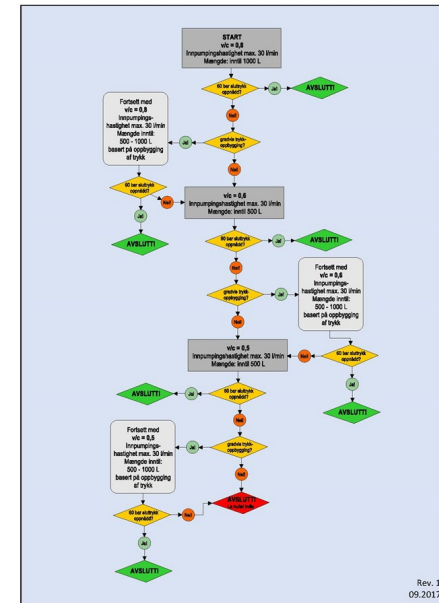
START
v/c = 0,8
Innpumpingshastighet max. 30 l/min
Mængde: inntil 1000 L

60 bar sluttrykk oppnådd?

Ja!

AVSLUTT!

Nei!

Fortsett med v/c = 0,8 Innpumpings-hastighet max. 30 l/min Mængde inntil 500 - 1000 L basert på oppbygging af trykk

Ja!

gradvis trykk-oppbygging?

Nei!

60 bar sluttrykk oppnådd?

Nei!

v/c = 0,6
Innpumpingshastighet max. 30 l/min
Mængde: inntil 500 L

Ja!

AVSLUTT!

60 bar sluttrykk oppnådd?

Ja!

AVSLUTT!

Nei!

Fortsett med v/c = 0,6 Innpumpings-hastighet max. 30 l/min Mængde inntil 500 - 1000 L basert på oppbygging af trykk

gradvis trykk-oppbygging?

Ja!

Nei!

v/c = 0,5
Innpumpingshastighet max. 30 l/min
Mængde: inntil 500 L

Nei!

60 bar sluttrykk oppnådd?

Ja!

AVSLUTT!

AVSLUTT!

Ja!

60 bar sluttrykk oppnådd?

Nei!

Fortsett med v/c = 0,5 Innpumpings-hastighet max. 30 l/min Mængde inntil 500 - 1000 L basert på oppbygging af trykk

Ja!

gradvis trykk-oppbygging?

Nei!

60 bar sluttrykk oppnådd?

Nei!

AVSLUTT! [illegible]

Ja!

AVSLUTT!

Rev. 1
09.2017